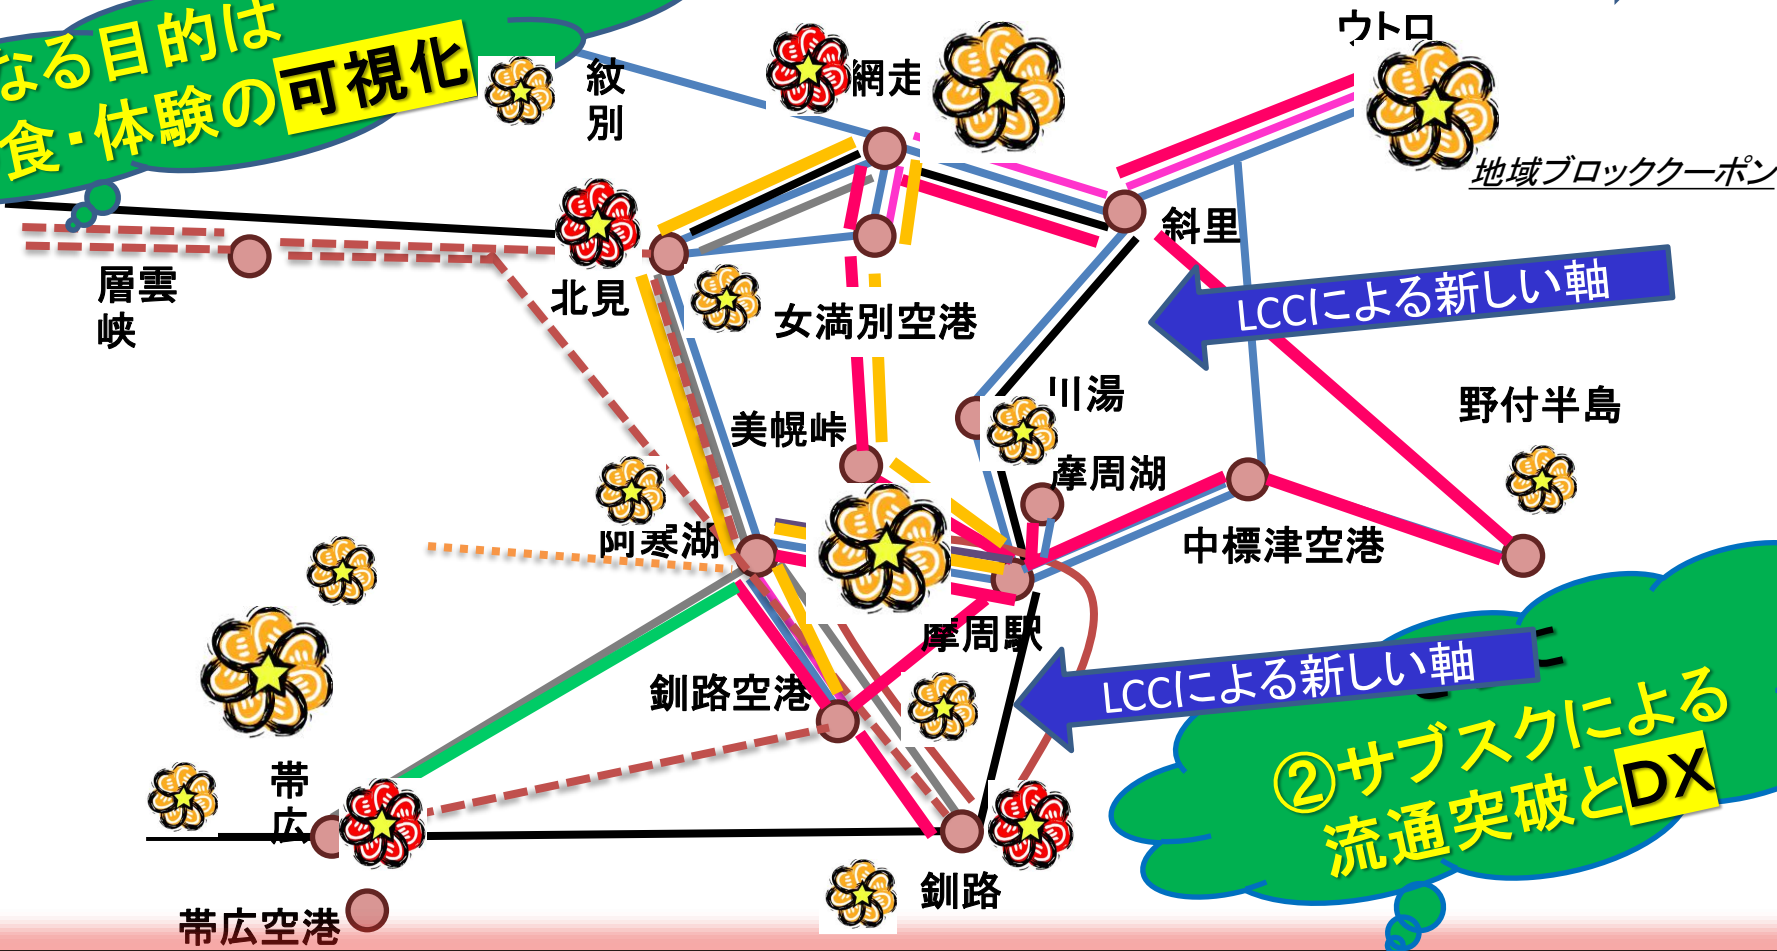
なる目的は
食・体験の可視化

紋別
網走
ウトロ
地域ブロッククーポン
斜里
北見
屑雲峡
女満別空港
LCCによる新しい軸
川湯
野付半島
美幌峠
摩周湖
阿寒湖
中標津空港
摩周駅
LCCによる新しい軸
釧路空港
②サブスクによる
流通突破とDX
帯広
釧路
帯広空港